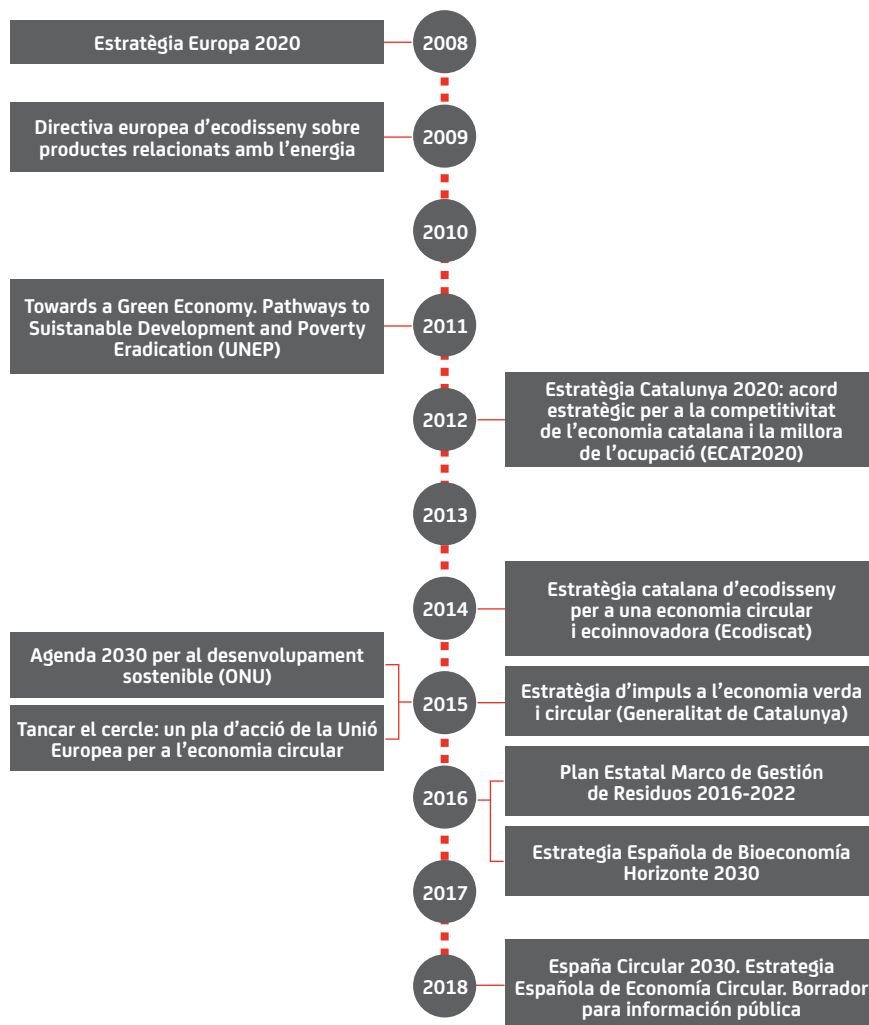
Estratègia Europa 2020

2008

Directiva europea d'ecodisseny sobre productes relacionats amb l'energia

2009

2010

Towards a Green Economy. Pathways to Suistanable Development and Poverty Eradication (UNEP)

2011

2012

Estratègia Catalunya 2020: acord estratègic per a la competitivitat de l'economia catalana i la millora de l'ocupació (ECAT2020)

2013

2014

Estratègia catalana d'ecodisseny per a una economia circular i ecoinnovadora (Ecodiscat)

Agenda 2030 per al desenvolupament sostenible (ONU)

Tancar el cercle: un pla d'acció de la Unió Europea per a l'economia circular

2015

Estratègia d'impuls a l'economia verda i circular (Generalitat de Catalunya)

2016

Plan Estatal Marco de Gestión de Residuos 2016-2022

Estrategia Española de Bioeconomía Horizonte 2030

2017

2018

España Circular 2030. Estrategia Española de Economía Circular. Borrador para información pública